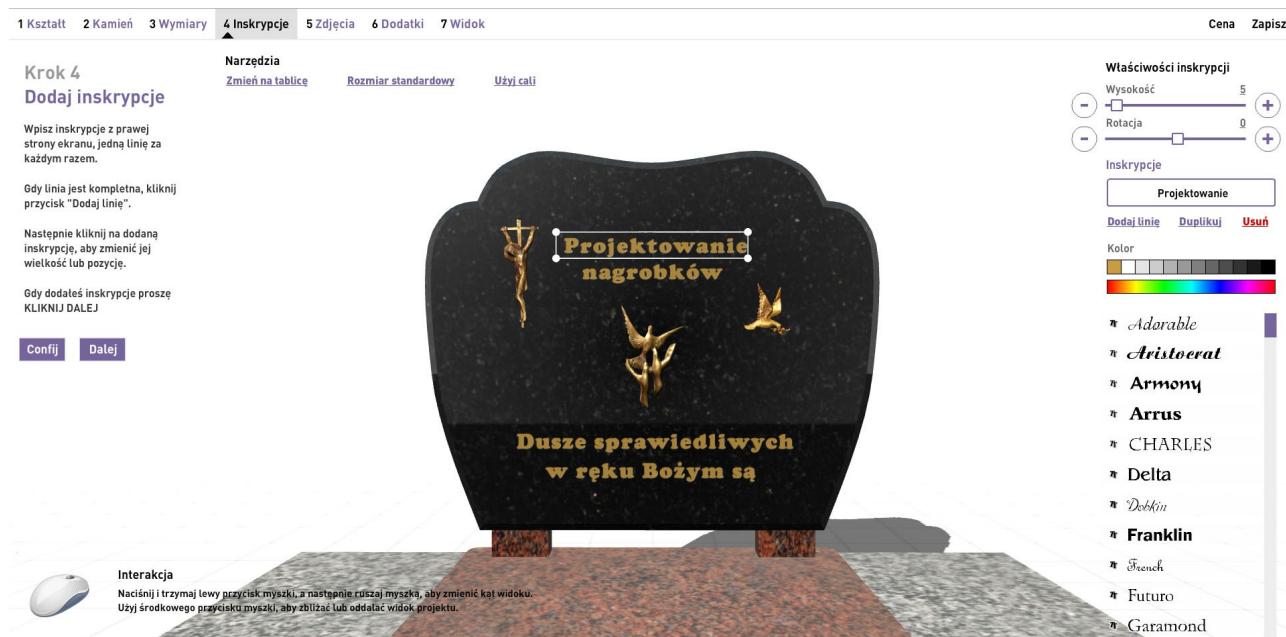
1 Kształt 2 Kamień 3 Wymiary 4 Inskrypcje 5 Zdjęcia 6 Dodatki 7 Widok

Cena Zapisz

Krok 4
Dodaj inskrypcje

Wpisz inskrypcje z prawej strony ekranu, jedną linię za każdym razem.

Gdy linia jest kompletna, kliknij przycisk "Dodaj linię".

Następnie kliknij na dodaną inskrypcję, aby zmienić jej wielkość lub pozycję.

Gdy dodałeś inskrypcje proszę KLIKNIJ DALEJ

Confij Dalej

Narzędzia
Zmień na tablicę Rozmiar standardowy Użyj cali

Projektowanie
nagrobków

Dusze sprawiedliwych
w ręku Bożym są

Właściwości inskrypcji
Wysokość 5
Rotacja 0
Inskrypcje
Projektowanie
Dodaj linię Duplikuj Usuń
Kolor

Adorable
Aristocrat
Armony
Arrus
CHARLES
Delta
Dobkin
Franklin
French
Futuro
Garamond

Interakcja
Naciśnij i trzymaj lewy przycisk myszki, a następnie ruszaj myszką, aby zmienić kąt widoku.
Użyj środkowego przycisku myszki, aby zbliżać lub oddalać widok projektu.